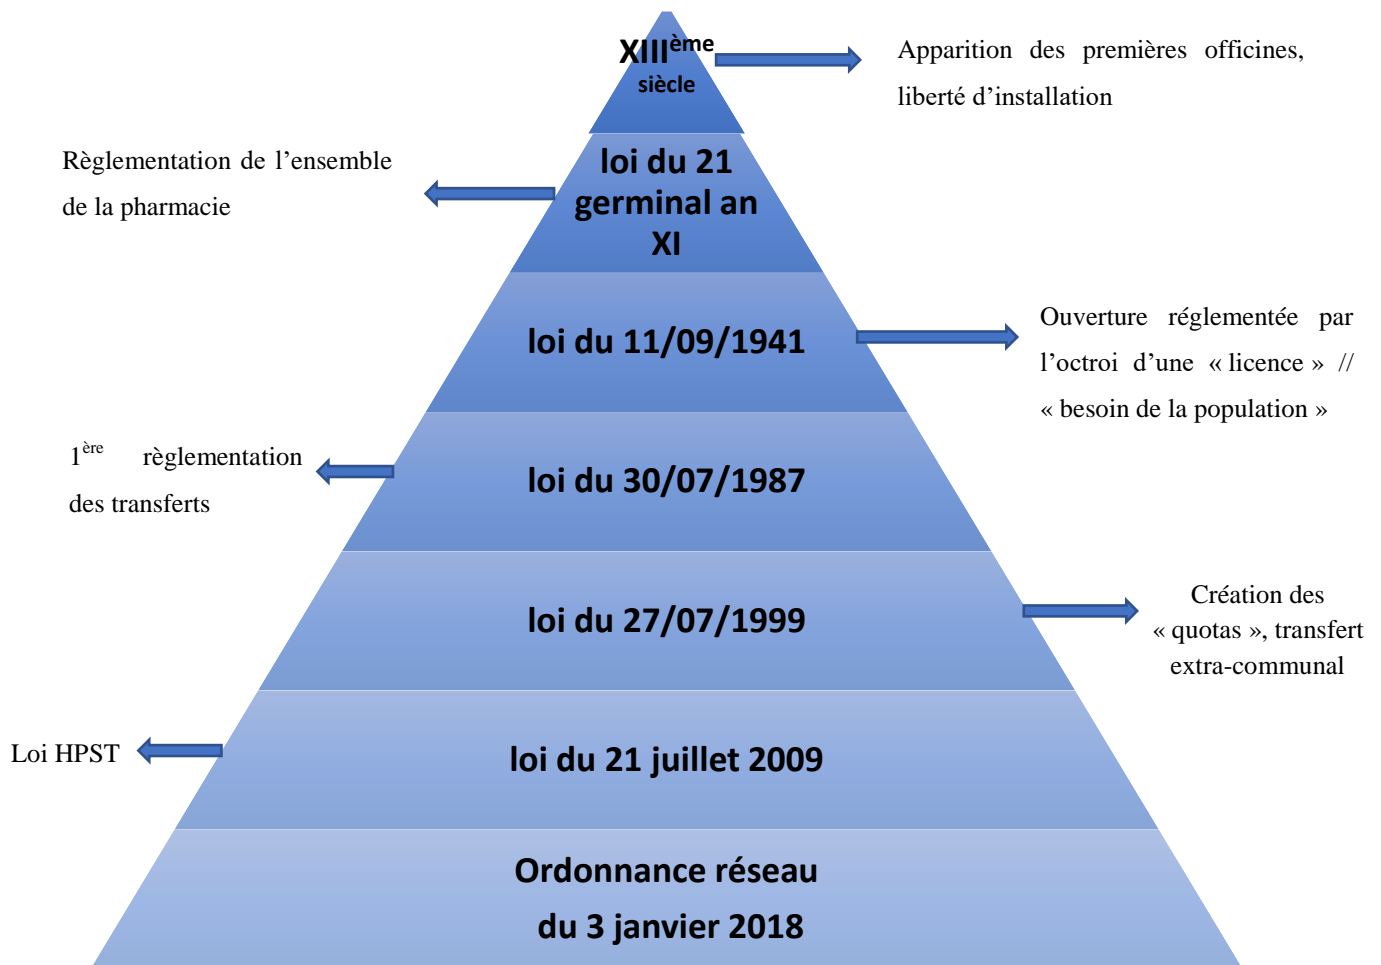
XIII$^{ème}$ siècle

Apparition des premières officines, liberté d'installation

loi du 21 germinal an XI

Règlementation de l'ensemble de la pharmacie

loi du 11/09/1941

Ouverture réglementée par l'octroi d'une « licence » // « besoin de la population »

loi du 30/07/1987

1$^{ère}$ règlementation des transferts

loi du 27/07/1999

Création des « quotas », transfert extra-communal

loi du 21 juillet 2009

Loi HPST

Ordonnance réseau du 3 janvier 2018